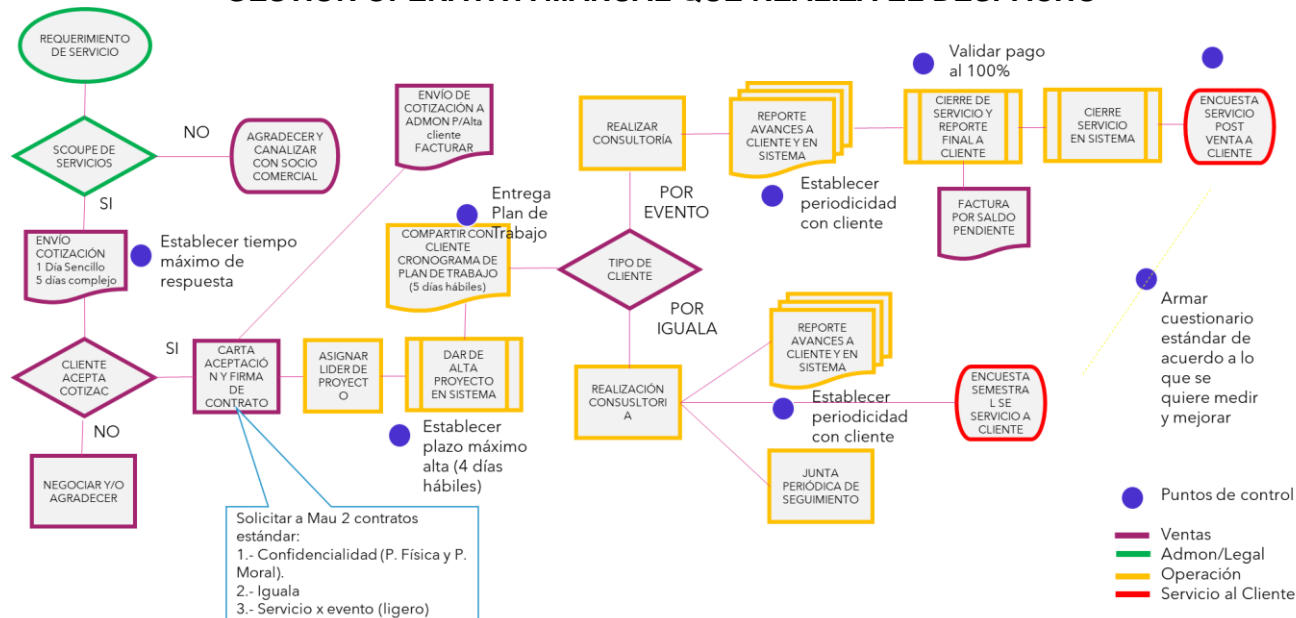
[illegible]

REQUERIMIENTO DE SERVICIO

SCOUPE DE SERVICIOS

NO

AGRADECER Y CANALIZAR CON SOCIO COMERCIAL

SI

ENVÍO COTIZACIÓN
1 Día Sencillo
5 días complejo

Establecer tiempo máximo de respuesta

CLIENTE ACEPTA COTIZAC

SI

NO

NEGOCIAR Y/O AGRADECER

CARTA ACEPTACIÓN Y FIRMA DE CONTRATO

Solicitar a Mau 2 contratos estándar:
1.- Confidencialidad (P. Física y P. Moral).
2.- Iguala
3.- Servicio x evento (ligero)

ENVÍO DE COTIZACIÓN A ADMON P/Alta cliente FACTURAR

ASIGNAR LIDER DE PROYECTO

DAR DE ALTA PROYECTO EN SISTEMA

Establecer plazo máximo alta (4 días hábiles)

Entrega Plan de Trabajo

COMPARTIR CON CLIENTE CRONOGRAMA DE PLAN DE TRABAJO (5 días hábiles)

TIPO DE CLIENTE

POR EVENTO

POR IGUALA

REALIZAR CONSULTORÍA

REPORTE AVANCES A CLIENTE Y EN SISTEMA

Establecer periodicidad con cliente

Validar pago al 100%

CIERRE DE SERVICIO Y REPORTE FINAL A CLIENTE

FACTURA POR SALDO PENDIENTE

CIERRE SERVICIO EN SISTEMA

ENCUESTA SERVICIO POST VENTA A CLIENTE

REALIZACIÓN CONSULSTORIA

REPORTE AVANCES A CLIENTE Y EN SISTEMA

Establecer periodicidad con cliente

ENCUESTA SEMESTRAL SE SERVICIO A CLIENTE

JUNTA PERIÓDICA DE SEGUIMIENTO

Armar cuestionario estándar de acuerdo a lo que se quiere medir y mejorar

Puntos de control

Ventas
Admon/Legal
Operación
Servicio al Cliente